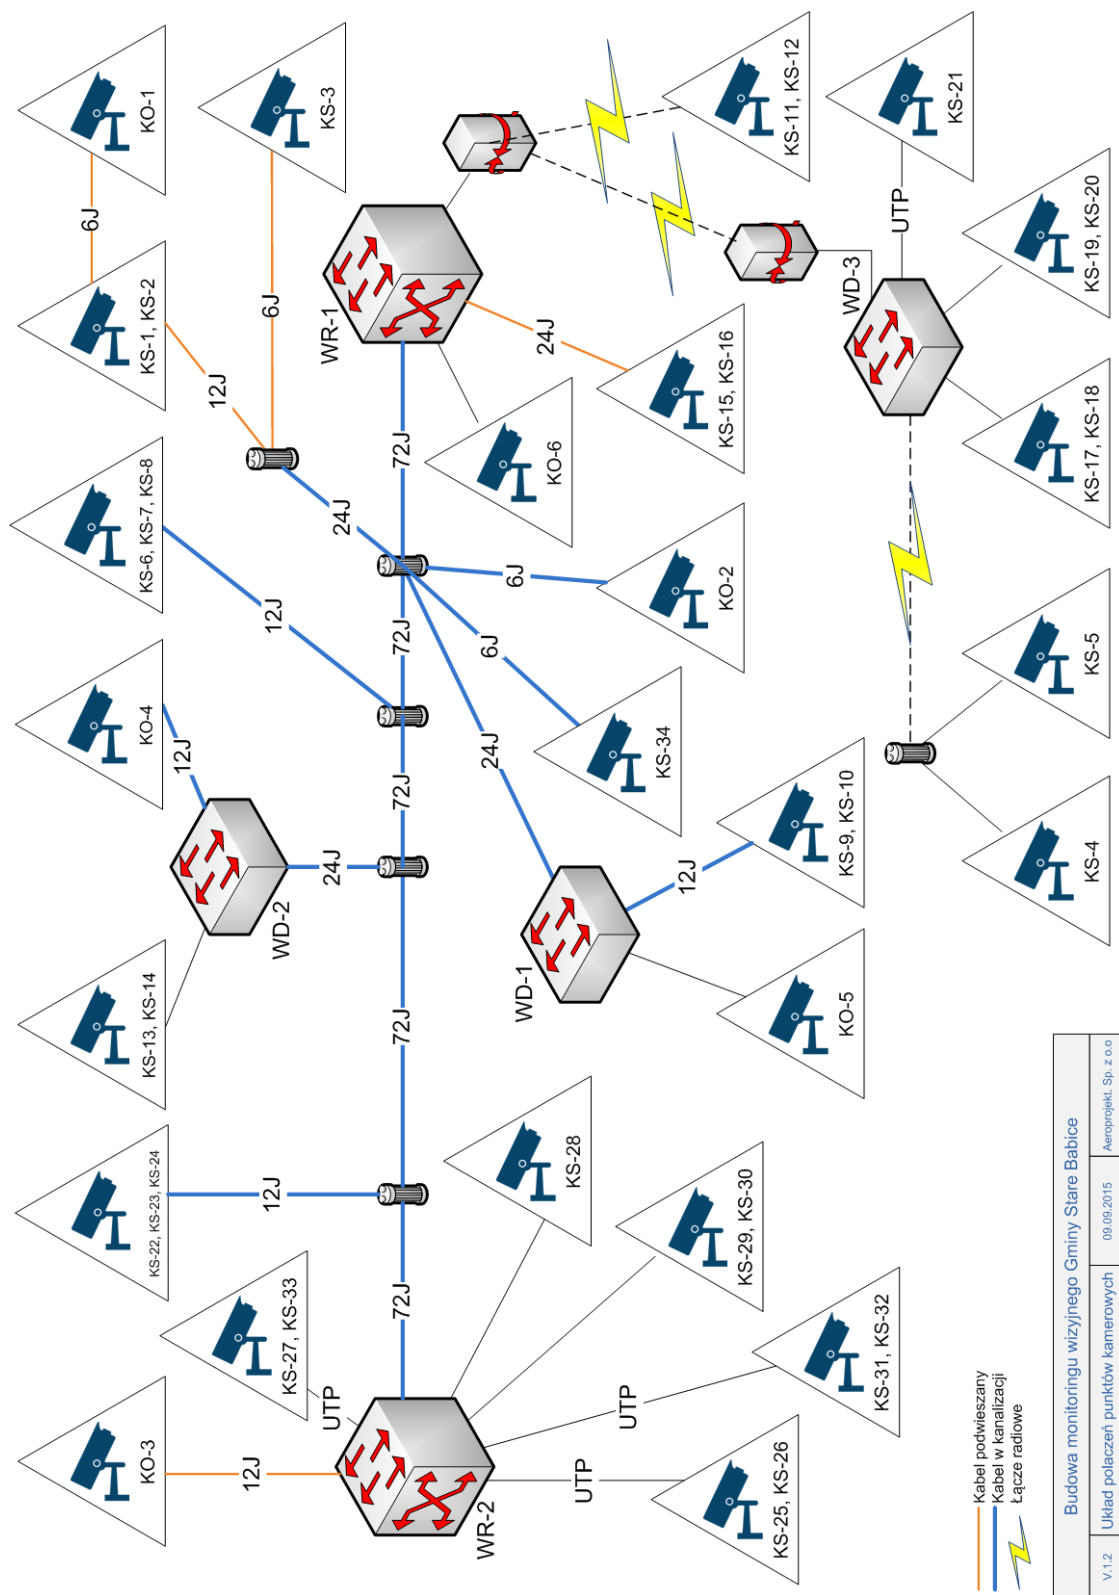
KO-1
6J
KS-1, KS-2
KS-3
6J
12J
KS-6, KS-7, KS-8
WR-1
KS-11, KS-12
KS-21
UTP
WD-3
KS-19, KS-20
24J
KS-15, KS-16
KS-17, KS-18
KO-6
72J
24J
6J
KO-2
12J
72J
6J
KS-5
KO-4
12J
72J
24J
KS-34
WD-2
24J
KS-9, KS-10
12J
KS-4
WD-1
KO-5
KS-13, KS-14
72J
KS-22, KS-23, KS-24
12J
KS-28
KS-29, KS-30
72J
KS-27, KS-33
UTP
KS-31, KS-32
UTP
KO-3
12J
WR-2
UTP
KS-25, KS-26
Kabel podwieszany
Kabel w kanalizacji
Łącze radiowe
Budowa monitoringu wizyjnego Gminy Stare Babice
V.1.2
Układ połączeń punktów kamerowych
09.09.2015
Aeroprojekt. Sp. z o.o